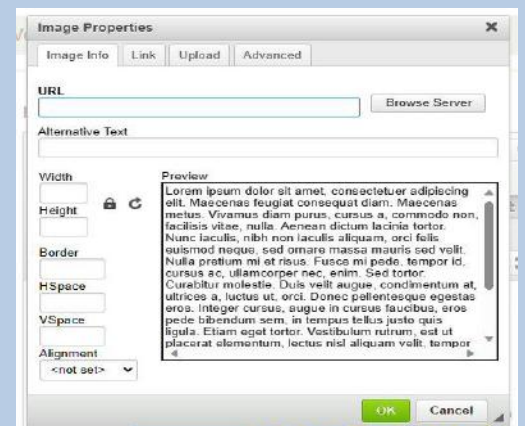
Image Properties

×

Image Info

Link

Upload

Advanced

URL

Browse Server

Alternative Text

Width

Height

Border

HSpace

VSpace

Alignment

<not set>

Preview

Lorem ipsum dolor sit amet, consectetuer adipiscing elit. Maecenas feugiat consequat diam. Maecenas metus. Vivamus diam purus, cursus a, commodo non, facilisis vitae, nulla. Aenean dictum lacinia tortor. Nunc iaculis, nibh non iaculis aliquam, orci felis euismod neque, sed ornare massa mauris sed velit. Nulla pretium mi et risus. Fusce mi pede, tempor id, cursus ac, ullamcorper nec, enim. Sed tortor. Curabitur molestie. Duis velit augue, condimentum at, ultrices a, luctus ut, orci. Donec pellentesque egestas eros. Integer cursus, augue in cursus faucibus, eros pede bibendum sem, in tempus tellus justo quis ligula. Etiam eget tortor. Vestibulum rutrum, est ut placerat elementum, lectus nisl aliquam velit, tempor

OK

Cancel